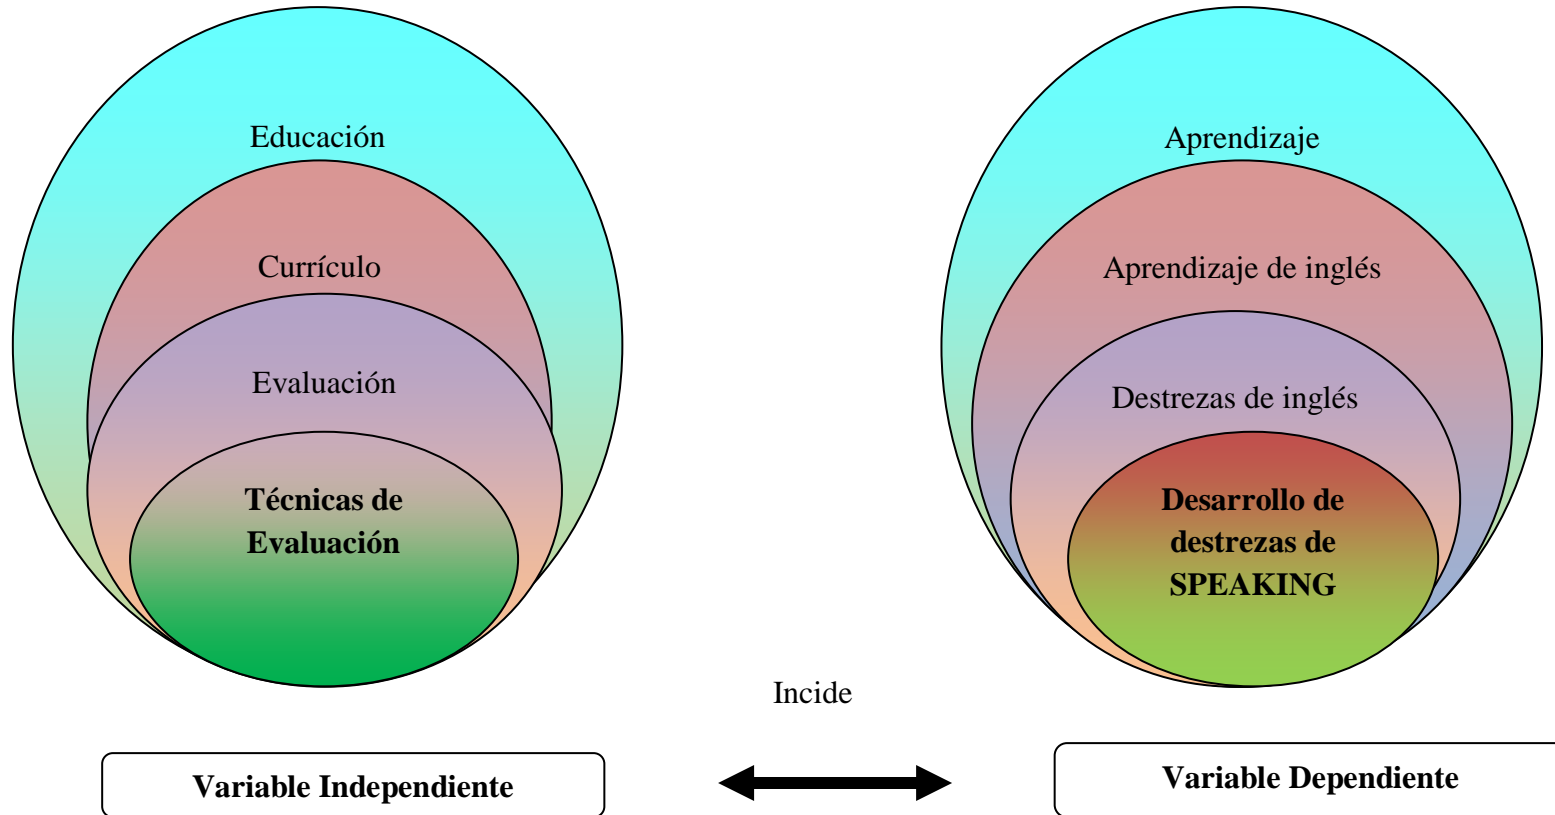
Educación

Currículo

Evaluación

**Técnicas de Evaluación**

Aprendizaje

Aprendizaje de inglés

Destrezas de inglés

**Desarrollo de destrezas de SPEAKING**

Incide

**Variable Independiente**

**Variable Dependiente**